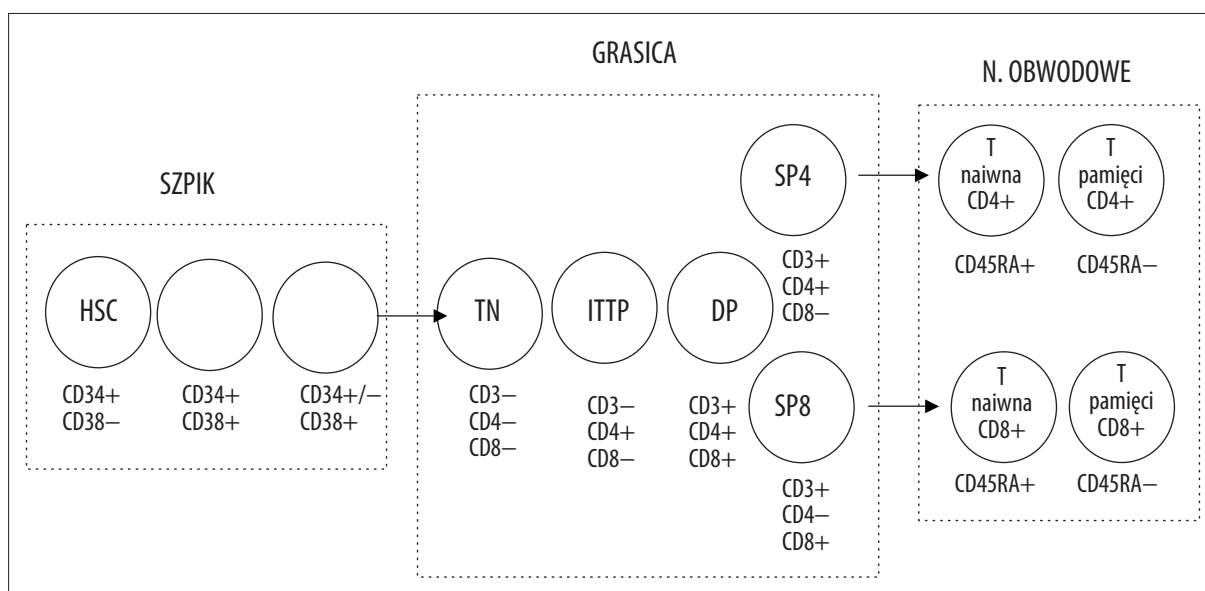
GRASICA

N. OBWODOWE

SZPIK

HSC

CD34+
CD38–

CD34+
CD38+

CD34+/–
CD38+

TN

CD3–
CD4–
CD8–

ITTP

CD3–
CD4+
CD8–

DP

CD3+
CD4+
CD8+

SP4

CD3+
CD4+
CD8–

SP8

CD3+
CD4–
CD8+

T
naiwna
CD4+

CD45RA+

T
pamięci
CD4+

CD45RA–

T
naiwna
CD8+

CD45RA+

T
pamięci
CD8+

CD45RA–